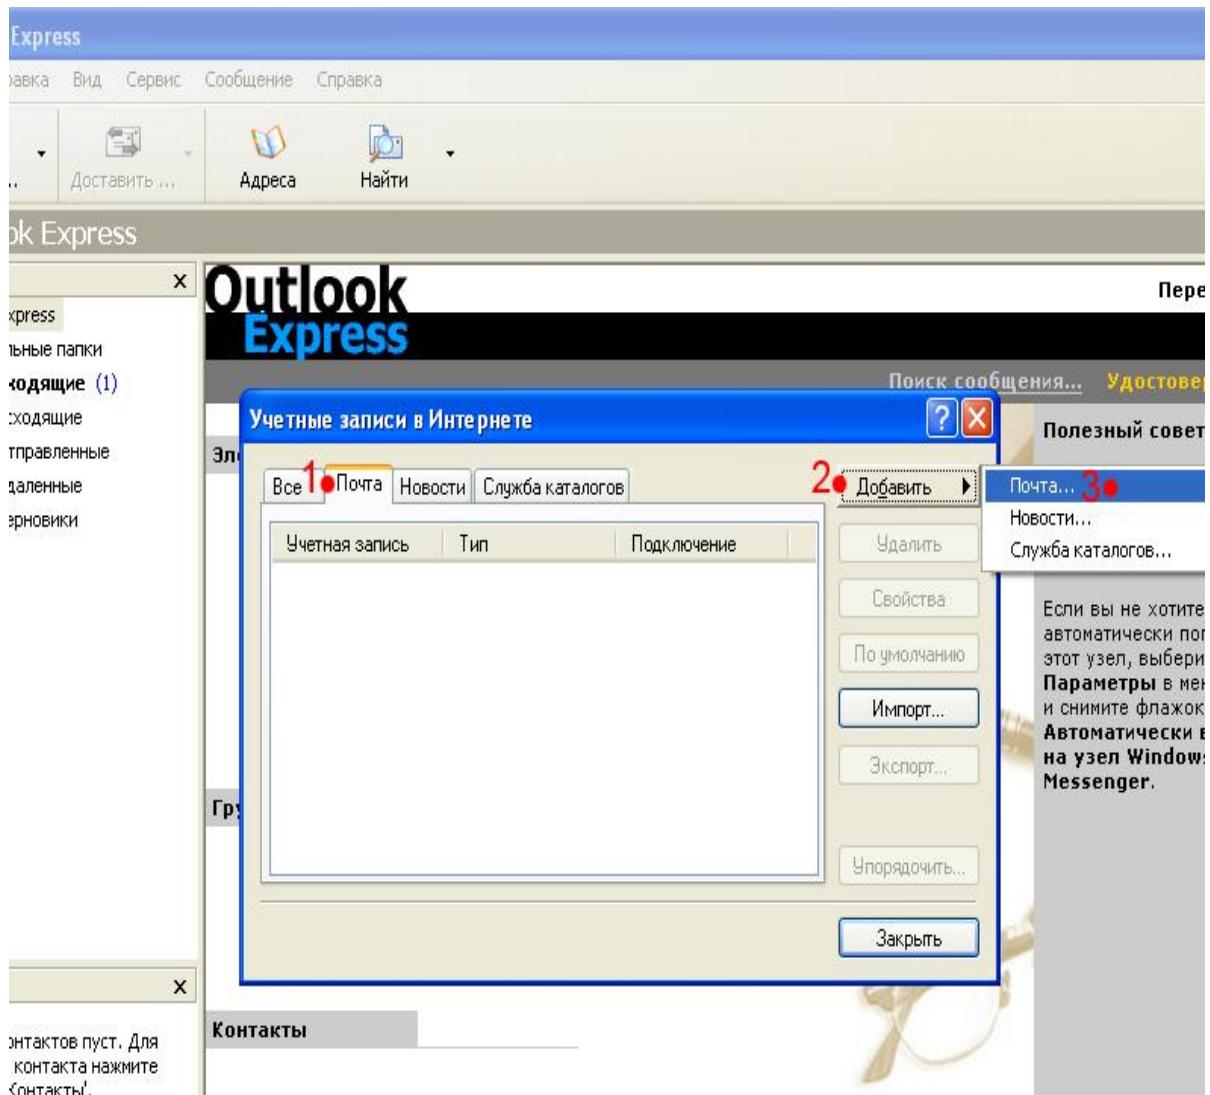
Express

равка Вид Сервис Сообщение Справка

Доставить ... Адреса Найти

ok Express

xpress
льные папки
ходящие (1)
сходящие
тправленные
даленные
ерновики

Outlook Express

Пере

Поиск сообщения... Удостовер

Эл

Гр

Учетные записи в Интернете

Все 1 Почта Новости Служба каталогов

Учетная запись | Тип | Подключение

2 Добавить

Удалить

Свойства

По умолчанию

Импорт...

Экспорт...

Упорядочить...

Закрыть

Почта... 3
Новости...
Служба каталогов...

Полезный совет

Если вы не хотите автоматически по этот узел, выбери **Параметры** в ме и снимите флажок **Автоматически на узел Windows Messenger**.

Контакты

онтактов пуст. Для контакта нажмите Контакты'.